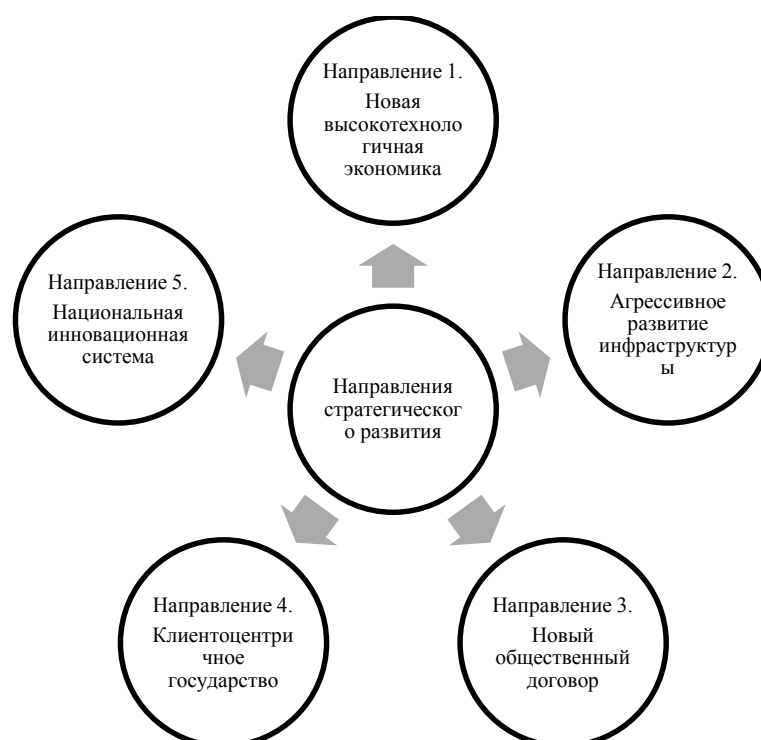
Направление 1.
Новая высокотехнологичная экономика

Направление 2.
Агрессивное развитие инфраструктуры

Направление 5.
Национальная инновационная система

Направления стратегического развития

Направление 4.
Клиентоцентричное государство

Направление 3.
Новый общественный договор